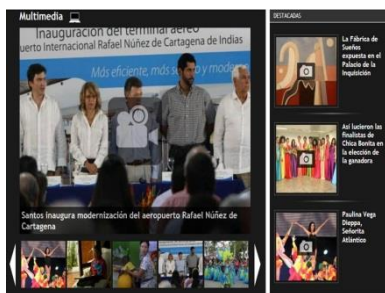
Multimedia

Inauguración del terminal aéreo
uerto Internacional Rafael Núñez de Cartagena de Indias
Más eficiente, más seguro y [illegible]

Santos inaugura modernización del aeropuerto Rafael Núñez de Cartagena

DESTACADAS

La Fábrica de Sueños expuesta en el Palacio de la Inquisición

Así lucieron las finalistas de Chica Bonita en la elección de la ganadora

Paulina Vega Dieppa, Señorita Atlántico